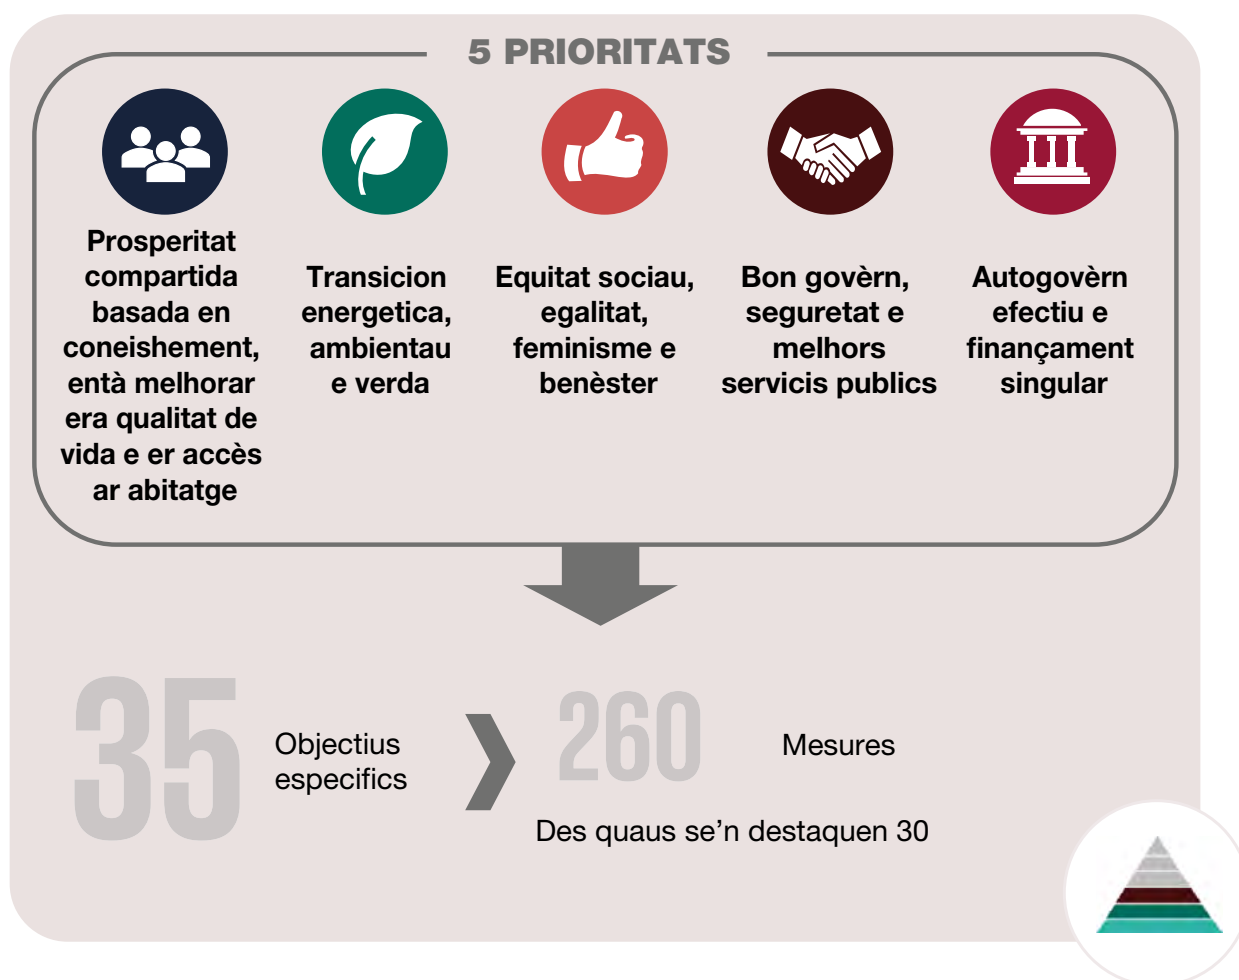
5 PRIORITATS

Prosperitat compartida basada en coneishement, entà melhorar era qualitat de vida e er accès ar abitatge

Transicion energetica, ambientau e verda

Equitat sociau, egalitat, feminisme e benèster

Bon govèrn, seguretat e melhors servicis publics

Autogovèrn efectiu e finançament singular

35 Objectius especifics

260 Mesures

Des quaus se'n destaquen 30